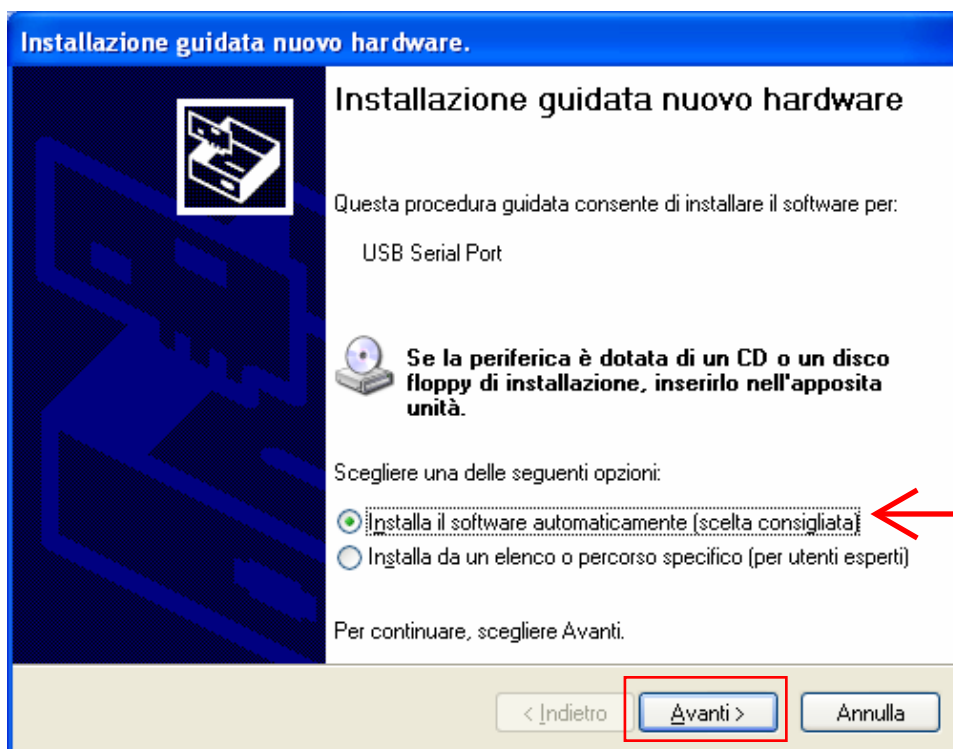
Installazione guidata nuovo hardware.

Installazione guidata nuovo hardware

Questa procedura guidata consente di installare il software per:

USB Serial Port

Se la periferica è dotata di un CD o un disco floppy di installazione, inserirlo nell'apposita unità.

Scegliere una delle seguenti opzioni:

Installa il software automaticamente (scelta consigliata)

Installa da un elenco o percorso specifico (per utenti esperti)

Per continuare, scegliere Avanti.

< Indietro

Avanti >

Annulla